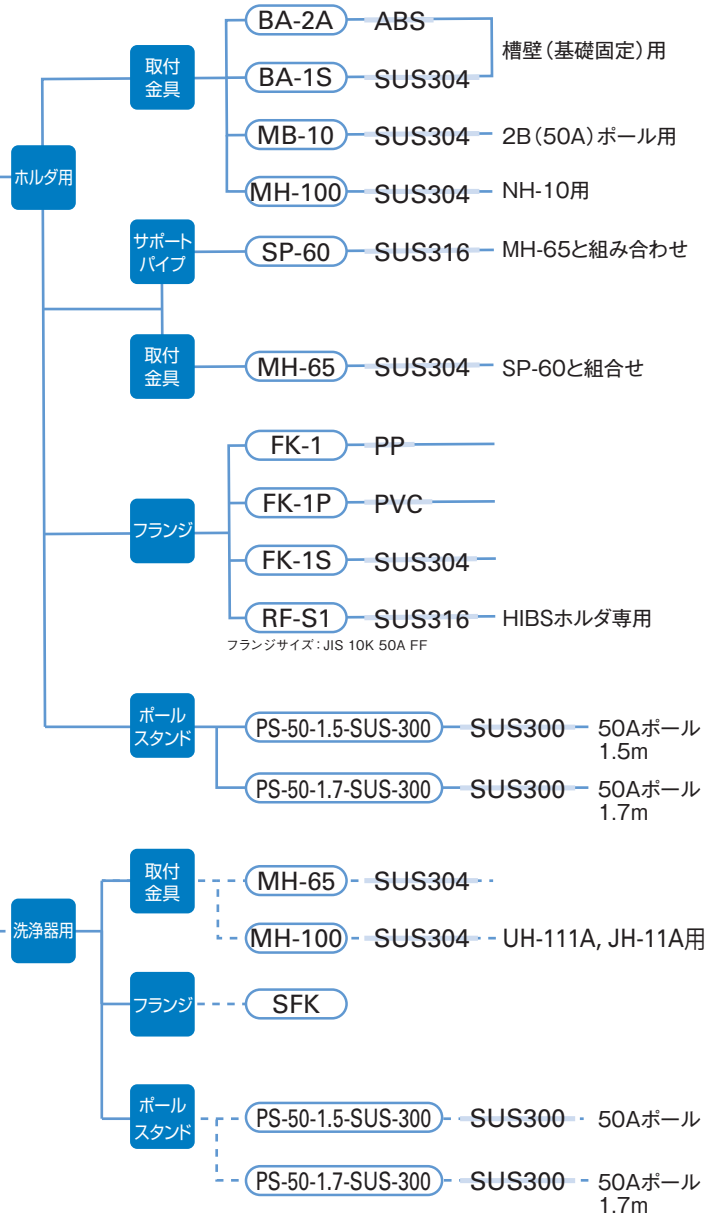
ホルダ用

取付金具
BA-2A ABS
BA-1S SUS304
槽壁(基礎固定)用
MB-10 SUS304 2B(50A)ポール用
MH-100 SUS304 NH-10用

サポートパイプ
SP-60 SUS316 MH-65と組み合わせ

取付金具
MH-65 SUS304 SP-60と組合せ

フランジ
FK-1 PP
FK-1P PVC
FK-1S SUS304
RF-S1 SUS316 HIBSホルダ専用
フランジサイズ:JIS 10K 50A FF

ポールスタンド
PS-50-1.5-SUS-300 SUS300 50Aポール 1.5m
PS-50-1.7-SUS-300 SUS300 50Aポール 1.7m

洗浄器用

取付金具
MH-65 SUS304
MH-100 SUS304 UH-111A, JH-11A用

フランジ
SFK

ポールスタンド
PS-50-1.5-SUS-300 SUS300 50Aポール
PS-50-1.7-SUS-300 SUS300 50Aポール 1.7m